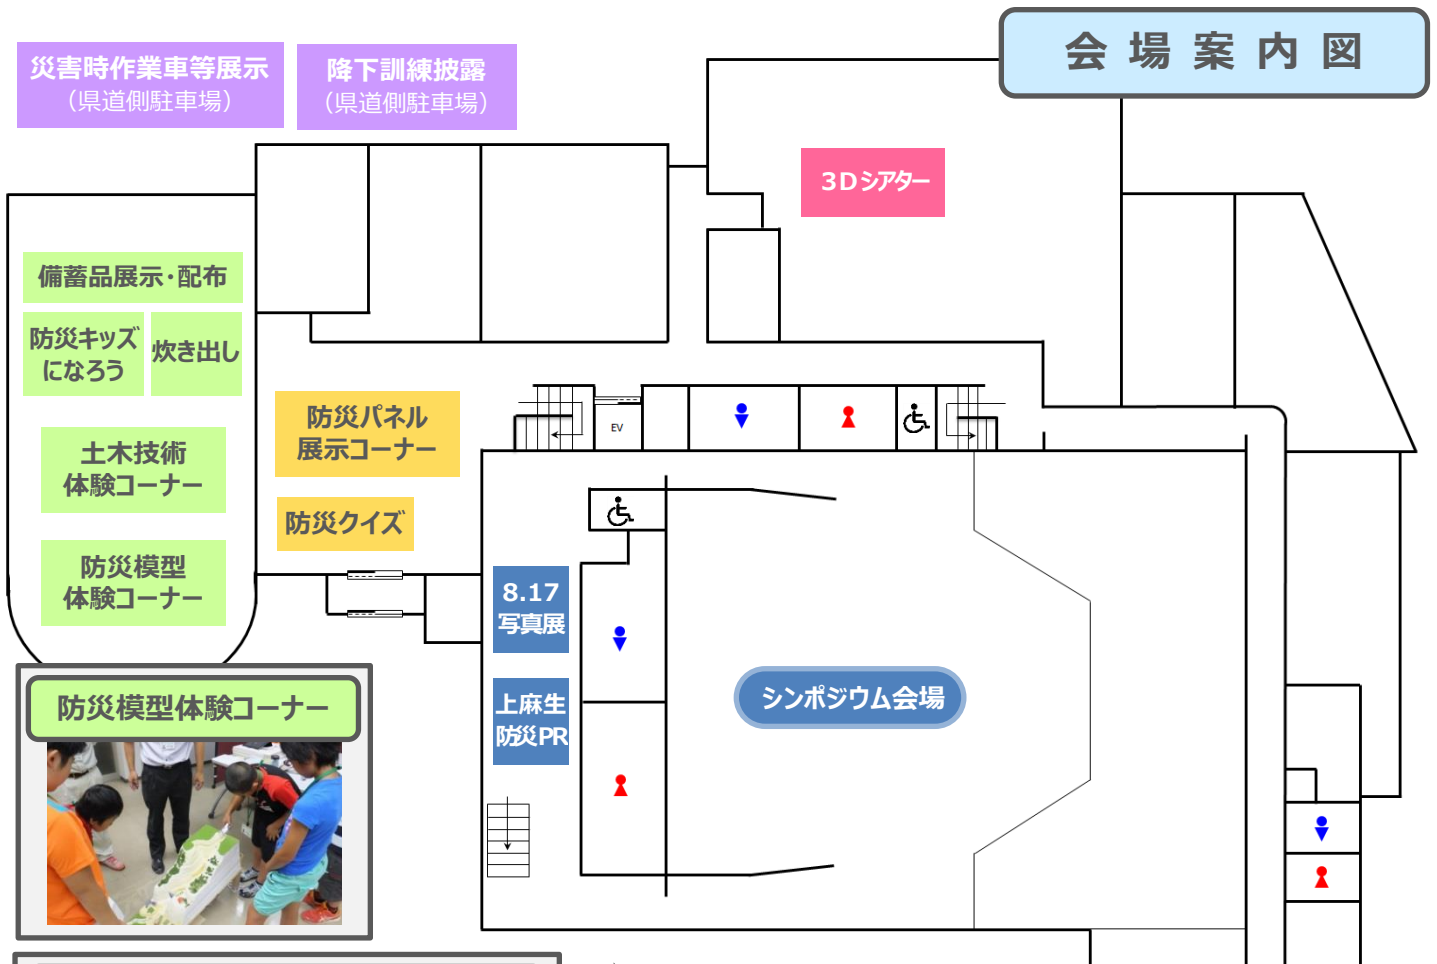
会 場 案 内 図

災害時作業車等展示
（県道側駐車場）

降下訓練披露
（県道側駐車場）

3Dシアター

備蓄品展示・配布

防災キッズになろう

炊き出し

土木技術体験コーナー

防災模型体験コーナー

防災パネル展示コーナー

防災クイズ

EV

8.17写真展

上麻生防災PR

シンポジウム会場

防災模型体験コーナー